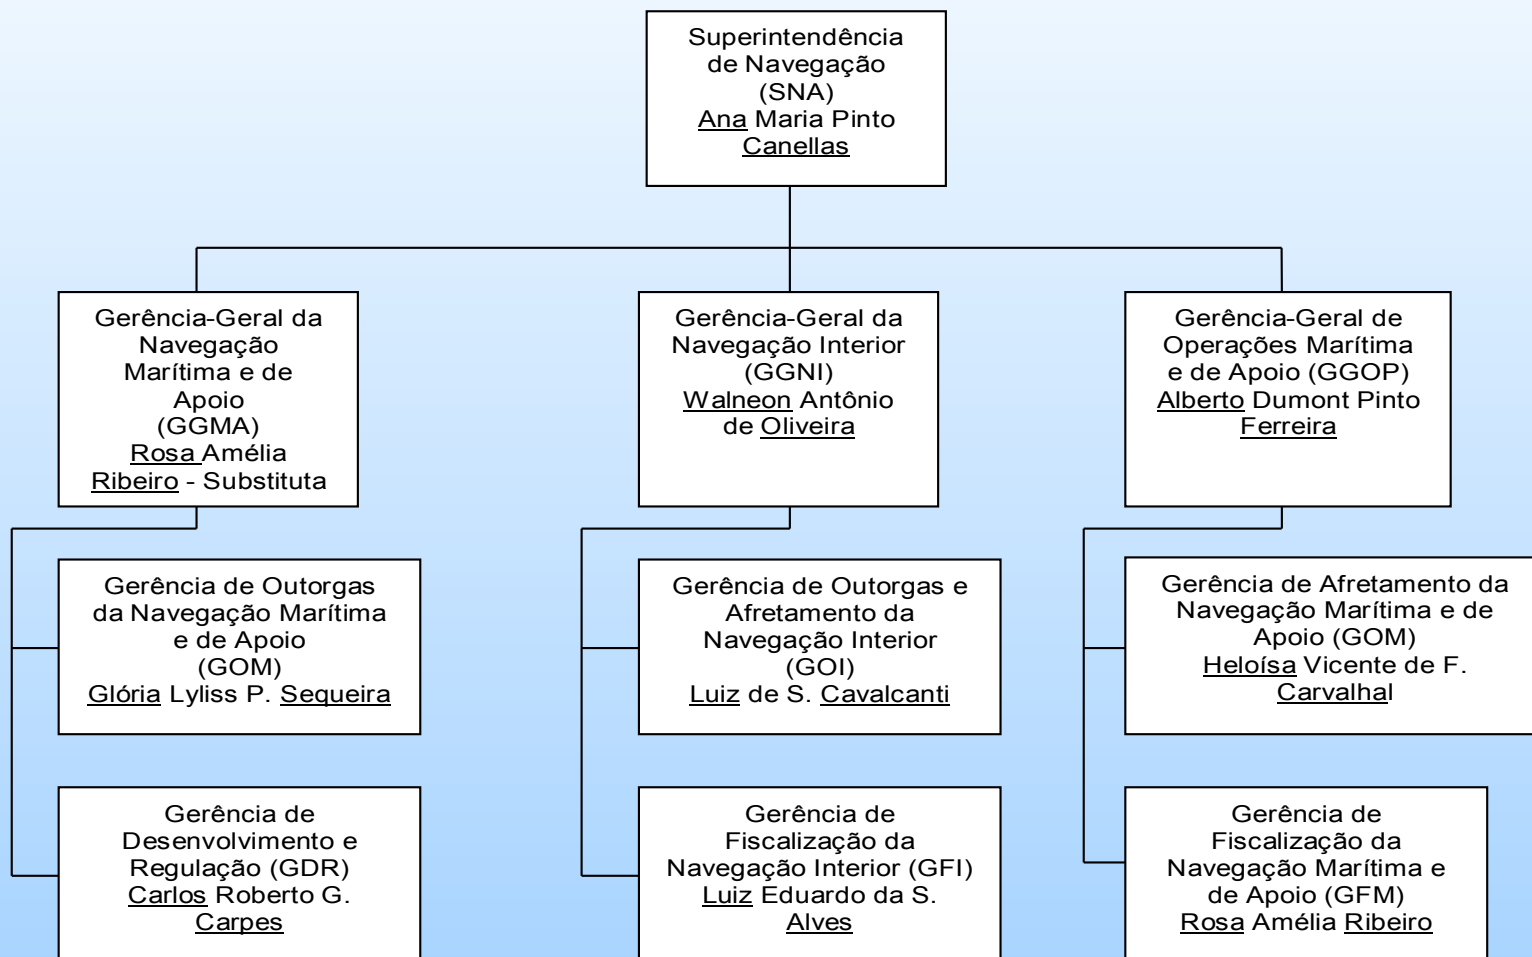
Superintendência de Navegação (SNA)
Ana Maria Pinto Canellas

Gerência-Geral da Navegação Marítima e de Apoio (GGMA)
Rosa Amélia Ribeiro - Substituta

Gerência-Geral da Navegação Interior (GGNI)
Walneon Antônio de Oliveira

Gerência-Geral de Operações Marítima e de Apoio (GGOP)
Alberto Dumont Pinto Ferreira

Gerência de Outorgas da Navegação Marítima e de Apoio (GOM)
Glória Lyliss P. Sequeira

Gerência de Desenvolvimento e Regulação (GDR)
Carlos Roberto G. Carpes

Gerência de Outorgas e Afretamento da Navegação Interior (GOI)
Luiz de S. Cavalcanti

Gerência de Fiscalização da Navegação Interior (GFI)
Luiz Eduardo da S. Alves

Gerência de Afretamento da Navegação Marítima e de Apoio (GOM)
Heloísa Vicente de F. Carvalhal

Gerência de Fiscalização da Navegação Marítima e de Apoio (GFM)
Rosa Amélia Ribeiro